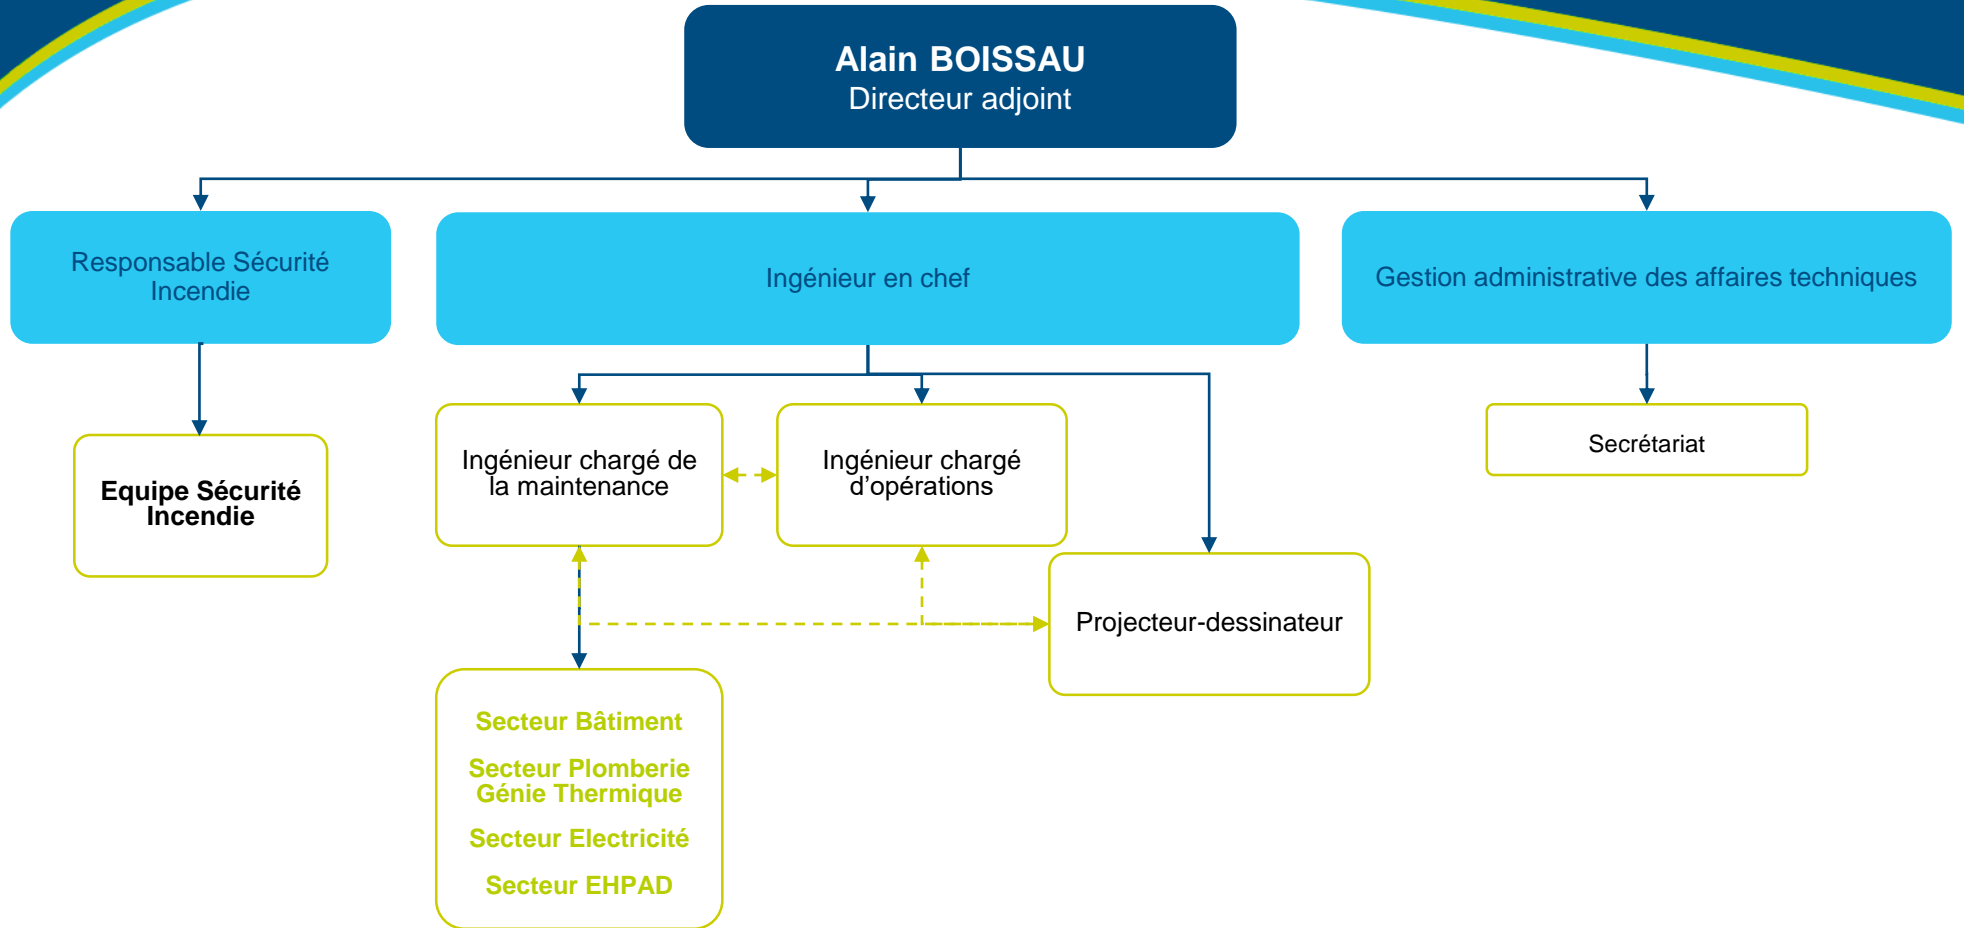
Alain BOISSAU
Directeur adjoint

Responsable Sécurité Incendie

Ingénieur en chef

Gestion administrative des affaires techniques

Equipe Sécurité Incendie

Ingénieur chargé de la maintenance

Ingénieur chargé d’opérations

Secrétariat

Projecteur-dessinateur

Secteur Bâtiment

Secteur Plomberie Génie Thermique

Secteur Electricité

Secteur EHPAD